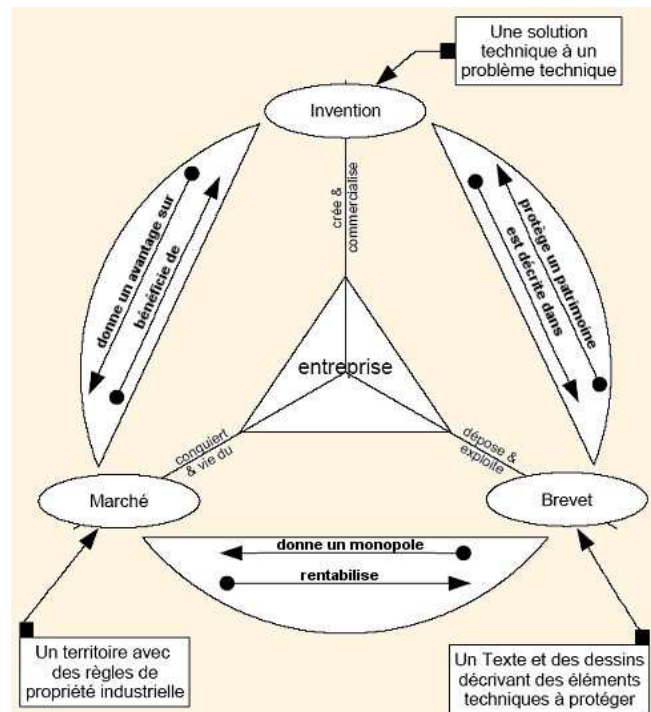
Une solution technique à un problème technique

Invention

crée & commercialise

donne un avantage sur

bénéficie de

protège un patrimoine

est décrite dans

entreprise

conquiert & vie du

dépose & exploite

Marché

Brevet

donne un monopole

rentabilise

Un territoire avec des règles de propriété industrielle

Un Texte et des dessins décrivant des éléments techniques à protéger